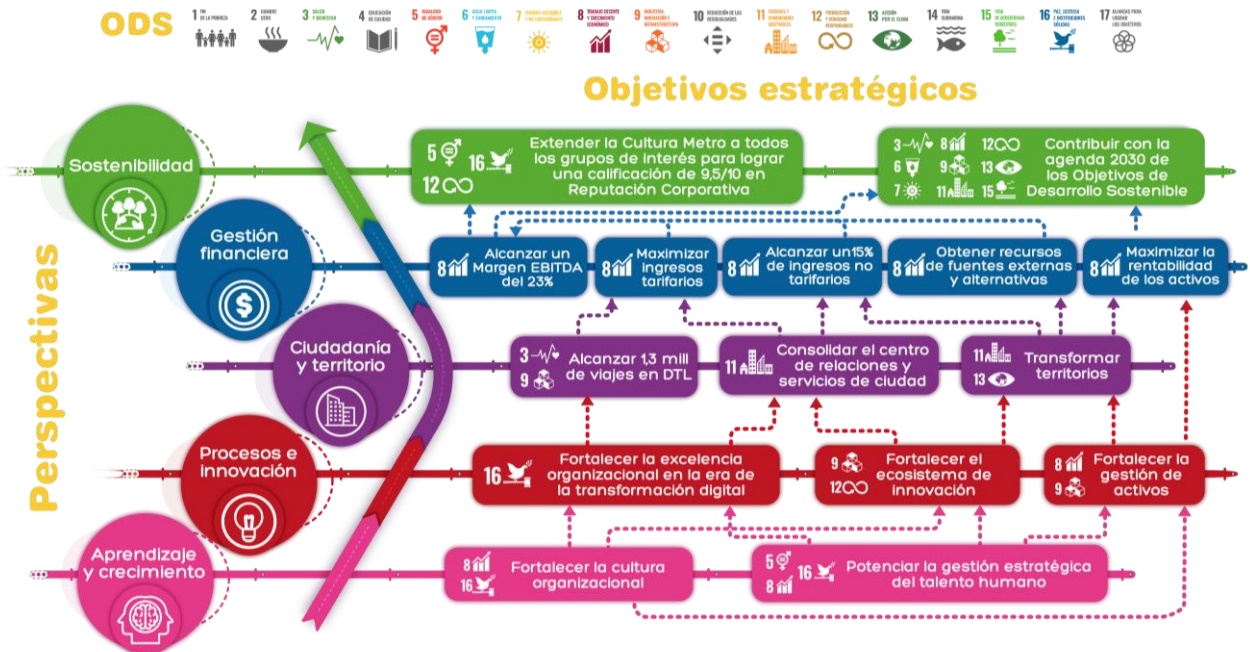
ODS

1 FIN DE LA POBREZA
2 HAMBRE CERO
3 SALUD Y BIENESTAR
4 EDUCACIÓN DE CALIDAD
5 IGUALDAD DE GÉNERO
6 AGUA LIMPIA Y SANEAMIENTO
7 ENERGÍA ASEQUIBLE Y NO CONTAMINANTE
8 TRABAJO DECENTE Y CRECIMIENTO ECONÓMICO
9 INDUSTRIA, INNOVACIÓN E INFRAESTRUCTURA
10 REDUCCIÓN DE LAS DESIGUALDADES
11 CIUDADES Y COMUNIDADES SOSTENIBLES
12 PRODUCCIÓN Y CONSUMO RESPONSABLES
13 ACCIÓN POR EL CLIMA
14 VIDA SUBMARINA
15 VIDA DE ECOSISTEMAS TERRESTRES
16 PAZ, JUSTICIA E INSTITUCIONES SÓLIDAS
17 ALIANZAS PARA LOGRAR LOS OBJETIVOS

Objetivos estratégicos

Perspectivas

Sostenibilidad

5 16 12 Extender la Cultura Metro a todos los grupos de interés para lograr una calificación de 9,5/10 en Reputación Corporativa

3 8 12 6 9 13 7 11 15 Contribuir con la agenda 2030 de los Objetivos de Desarrollo Sostenible

Gestión financiera

8 Alcanzar un Margen EBITDA del 23%

8 Maximizar ingresos tarifarios

8 Alcanzar un15% de ingresos no tarifarios

8 Obtener recursos de fuentes externas y alternativas

8 Maximizar la rentabilidad de los activos

Ciudadanía y territorio

3 9 Alcanzar 1,3 mill de viajes en DTL

11 Consolidar el centro de relaciones y servicios de ciudad

11 13 Transformar territorios

Procesos e innovación

16 Fortalecer la excelencia organizacional en la era de la transformación digital

9 12 Fortalecer el ecosistema de innovación

8 9 Fortalecer la gestión de activos

Aprendizaje y crecimiento

8 16 Fortalecer la cultura organizacional

5 8 16 Potenciar la gestión estratégica del talento humano